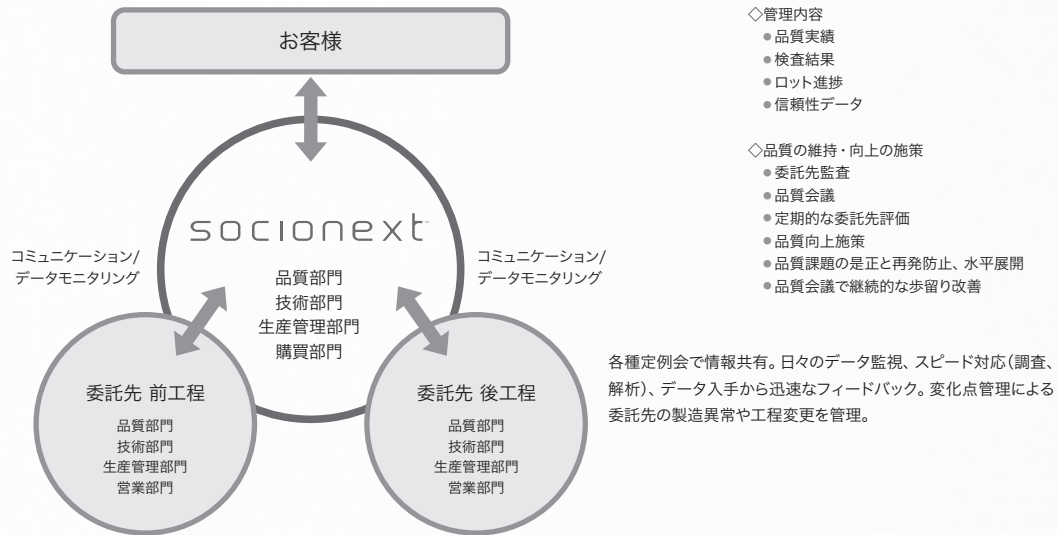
お客様

socionext

品質部門
技術部門
生産管理部門
購買部門

コミュニケーション/
データモニタリング

コミュニケーション/
データモニタリング

委託先 前工程
品質部門
技術部門
生産管理部門
営業部門

委託先 後工程
品質部門
技術部門
生産管理部門
営業部門

◇管理内容
● 品質実績
● 検査結果
● ロット進捗
● 信頼性データ

◇品質の維持・向上の施策
● 委託先監査
● 品質会議
● 定期的な委託先評価
● 品質向上施策
● 品質課題の是正と再発防止、水平展開
● 品質会議で継続的な歩留り改善

各種定例会で情報共有。日々のデータ監視、スピード対応（調査、解析）、データ入手から迅速なフィードバック。変化点管理による委託先の製造異常や工程変更を管理。